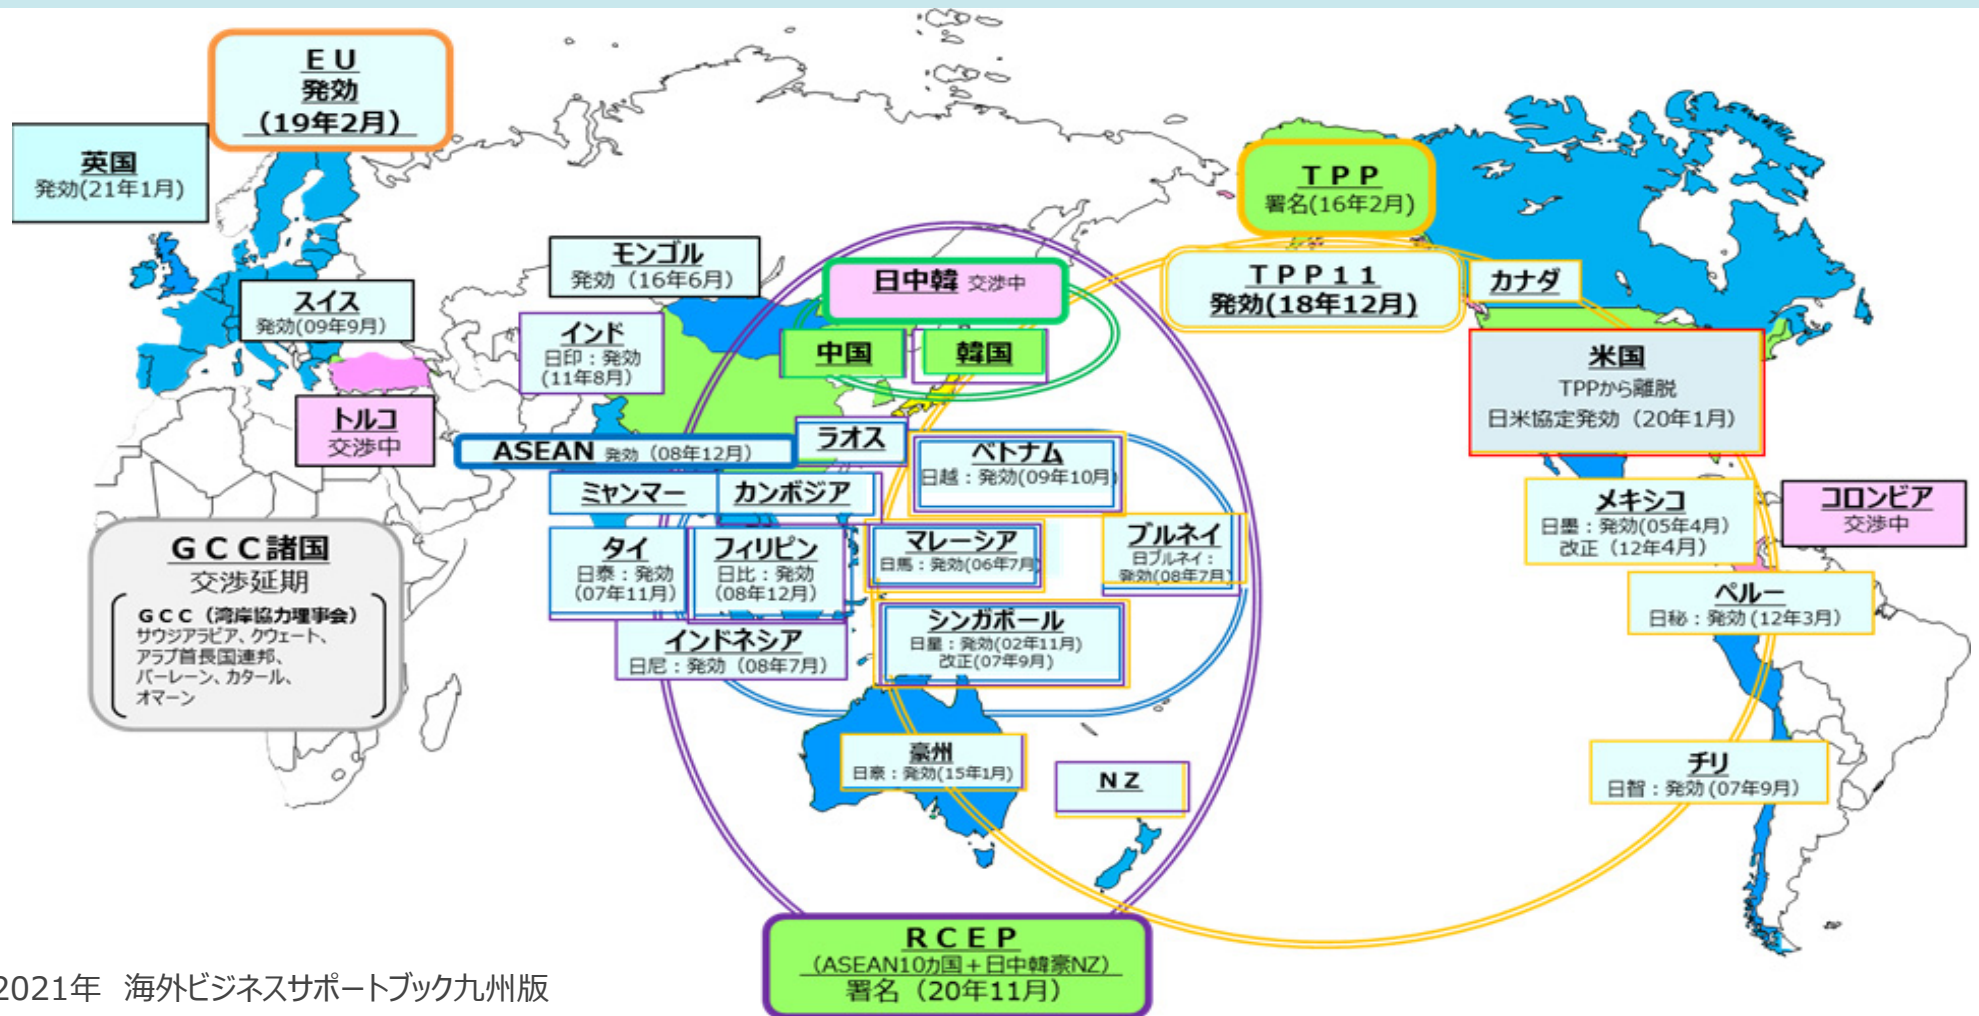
ＥＵ
発効
（19年2月）

英国
発効(21年1月)

スイス
発効(09年9月)

トルコ
交渉中

ＧＣＣ諸国
交渉延期
ＧＣＣ（湾岸協力理事会）
サウジアラビア、クウェート、アラブ首長国連邦、バーレーン、カタール、オマーン

モンゴル
発効（16年6月）

インド
日印：発効
（11年8月）

日中韓 交渉中

中国

韓国

ASEAN 発効（08年12月）

ラオス

ベトナム
日越：発効(09年10月)

ミャンマー

カンボジア

タイ
日泰：発効
（07年11月）

フィリピン
日比：発効
（08年12月）

マレーシア
日馬：発効(06年7月)

ブルネイ
日ブルネイ：
発効(08年7月)

インドネシア
日尼：発効（08年7月）

シンガポール
日星：発効(02年11月)
改正(07年9月)

豪州
日豪：発効(15年1月)

ＮＺ

ＴＰＰ
署名(16年2月)

ＴＰＰ１１
発効(18年12月)

カナダ

米国
TPPから離脱
日米協定発効（20年1月）

メキシコ
日墨：発効(05年4月)
改正（12年4月）

コロンビア
交渉中

ペルー
日秘：発効（12年3月）

チリ
日智：発効（07年9月）

ＲＣＥＰ
（ASEAN10カ国＋日中韓豪NZ）
署名（20年11月）

2021年 海外ビジネスサポートブック九州版